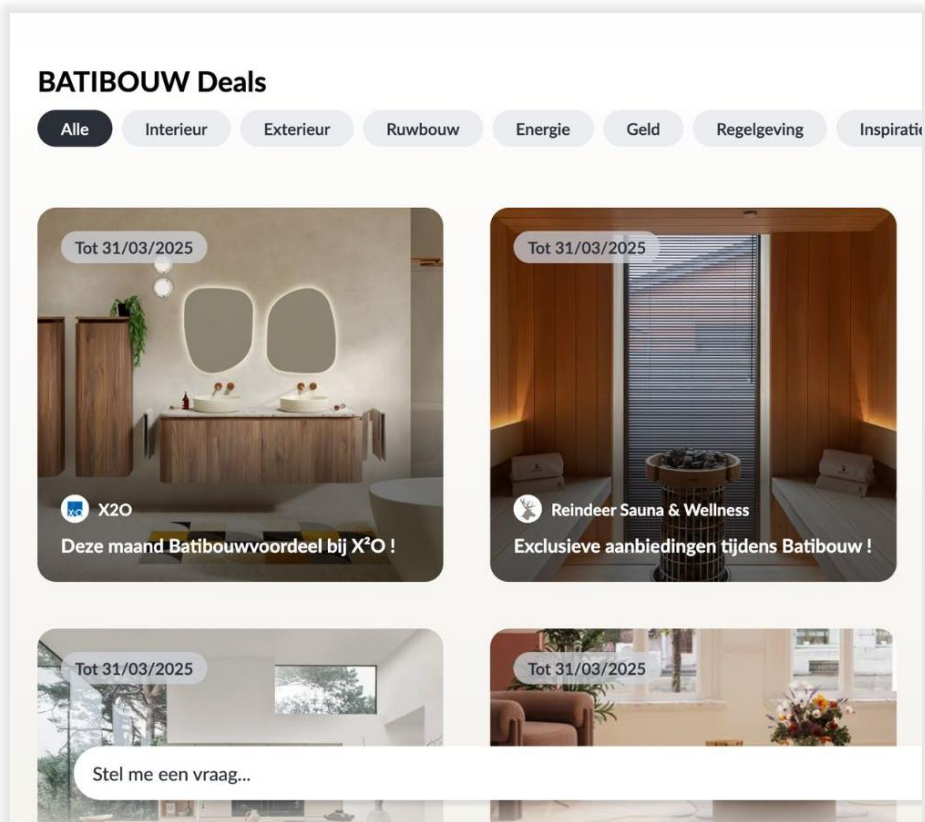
BATIBOUW Deals

Alle
Interieur
Exterieur
Ruwbouw
Energie
Geld
Regelgeving
Inspiratie

Tot 31/03/2025

X2O
Deze maand Batibouwvoordeel bij X²O !

Tot 31/03/2025

Reindeer Sauna & Wellness
Exclusieve aanbiedingen tijdens Batibouw !

Tot 31/03/2025

Tot 31/03/2025

Stel me een vraag...